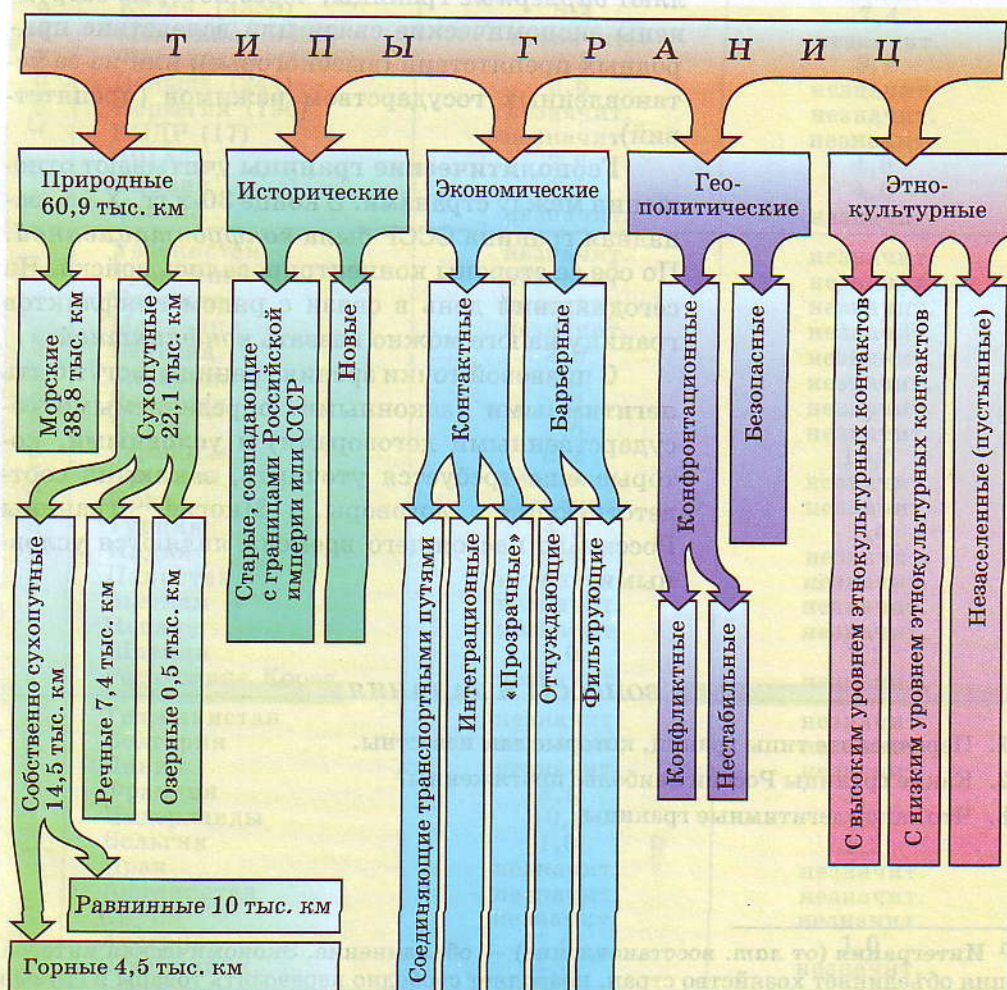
Т И П Ы   Г Р А Н И Ц

Природные 60,9 тыс. км

Исторические

Экономические

Геополитические

Этнокультурные

Морские 38,8 тыс. км

Сухопутные 22,1 тыс. км

Старые, совпадающие с границами Российской империи или СССР

Новые

Контактные

Барьерные

Конфронтационные

Безопасные

С высоким уровнем этнокультурных контактов

С низким уровнем этнокультурных контактов

Незаселенные (пустынные)

Собственно сухопутные 14,5 тыс. км

Речные 7,4 тыс. км

Озерные 0,5 тыс. км

Соединяющие транспортными путями

Интеграционные

«Прозрачные»

Отчуждающие

Фильтрующие

Конфликтные

Нестабильные

Равнинные 10 тыс. км

Горные 4,5 тыс. км